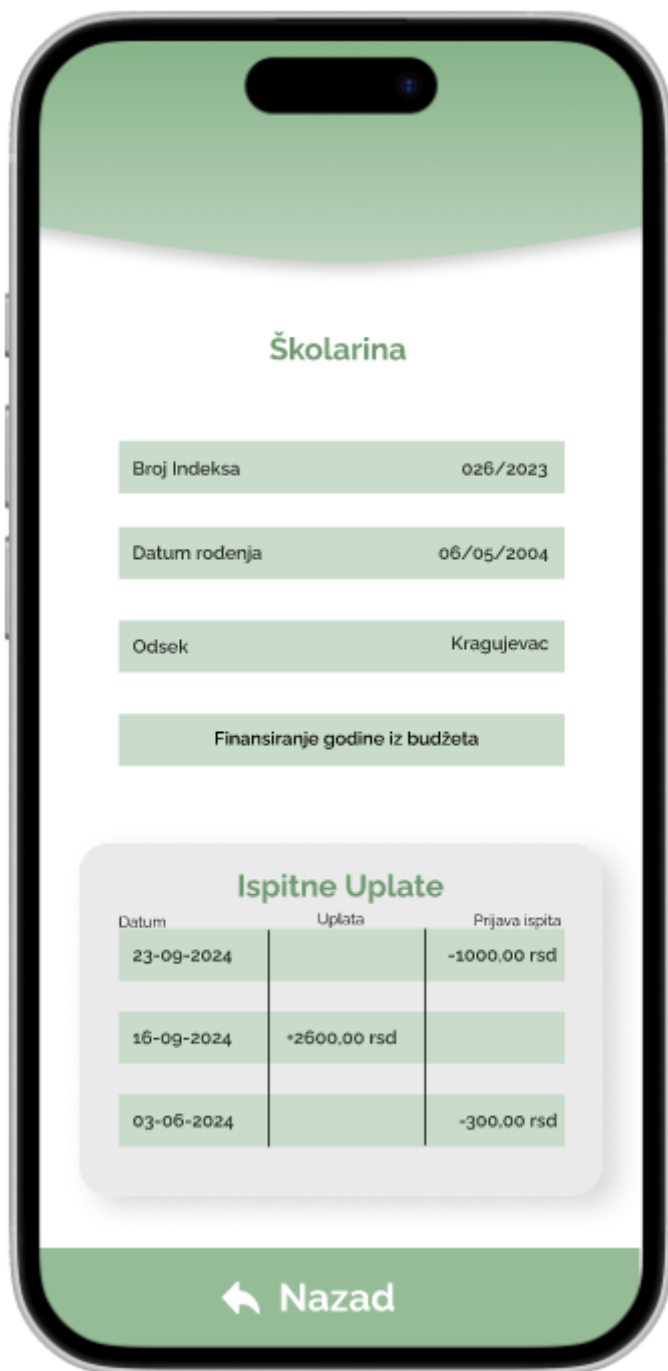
Školarina

Broj Indeksa 026/2023

Datum rodenja 06/05/2004

Odsek Kragujevac

Finansiranje godine iz budžeta

Ispitne Uplate

| Datum | Uplata | Prijava ispita |
|---|---|---|
| 23-09-2024 | | -1000,00 rsd |
| 16-09-2024 | +2600,00 rsd | |
| 03-06-2024 | | -300,00 rsd |

Nazad